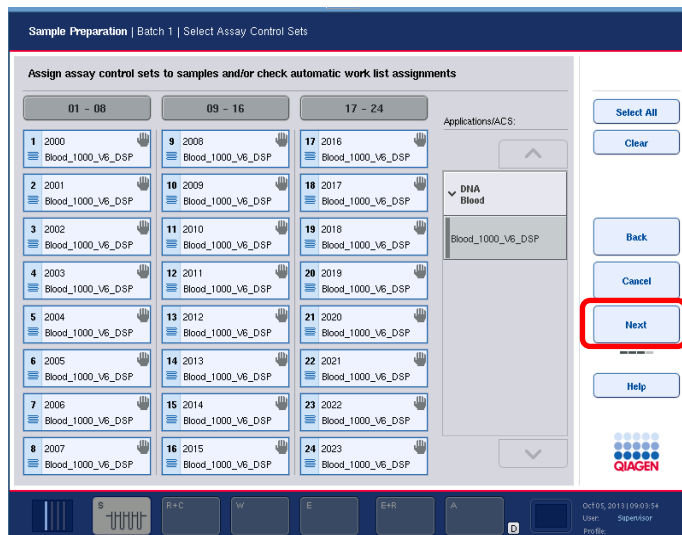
Sample Preparation | Batch 1 | Select Assay Control Sets

Assign assay control sets to samples and/or check automatic work list assignments

01 - 08

09 - 16

17 - 24

1 2000
Blood_1000_V6_DSP

2 2001
Blood_1000_V6_DSP

3 2002
Blood_1000_V6_DSP

4 2003
Blood_1000_V6_DSP

5 2004
Blood_1000_V6_DSP

6 2005
Blood_1000_V6_DSP

7 2006
Blood_1000_V6_DSP

8 2007
Blood_1000_V6_DSP

9 2008
Blood_1000_V6_DSP

10 2009
Blood_1000_V6_DSP

11 2010
Blood_1000_V6_DSP

12 2011
Blood_1000_V6_DSP

13 2012
Blood_1000_V6_DSP

14 2013
Blood_1000_V6_DSP

15 2014
Blood_1000_V6_DSP

16 2015
Blood_1000_V6_DSP

17 2016
Blood_1000_V6_DSP

18 2017
Blood_1000_V6_DSP

19 2018
Blood_1000_V6_DSP

20 2019
Blood_1000_V6_DSP

21 2020
Blood_1000_V6_DSP

22 2021
Blood_1000_V6_DSP

23 2022
Blood_1000_V6_DSP

24 2023
Blood_1000_V6_DSP

Applications/ACS:

DNA
Blood

Blood_1000_V6_DSP

Select All

Clear

Back

Cancel

Next

Help

QIAGEN

S

R+C

W

E

E+R

A

D

Oct 05, 2013 | 09:03:54
User: Supervisor
Profile: